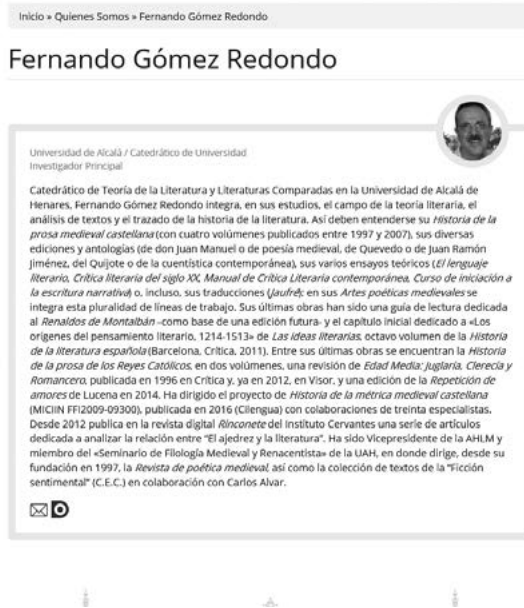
Inicio » Quienes Somos » Fernando Gómez Redondo

Fernando Gómez Redondo

Universidad de Alcalá / Catedrático de Universidad
Investigador Principal

Catedrático de Teoría de la Literatura y Literaturas Comparadas en la Universidad de Alcalá de Henares, Fernando Gómez Redondo integra, en sus estudios, el campo de la teoría literaria, el análisis de textos y el trazado de la historia de la literatura. Así deben entenderse su Historia de la prosa medieval castellana (con cuatro volúmenes publicados entre 1997 y 2007), sus diversas ediciones y antologías (de don Juan Manuel o de poesía medieval, de Quevedo o de Juan Ramón Jiménez, del Quijote o de la cuentística contemporánea), sus varios ensayos teóricos (El lenguaje literario, Crítica literaria del siglo XX, Manual de Crítica Literaria contemporánea, Curso de iniciación a la escritura narrativa) o, incluso, sus traducciones (Jaufré); en sus Artes poéticas medievales se integra esta pluralidad de líneas de trabajo. Sus últimas obras han sido una guía de lectura dedicada al Renaldos de Montalbán –como base de una edición futura- y el capítulo inicial dedicado a «Los orígenes del pensamiento literario, 1214-1513» de Las ideas literarias, octavo volumen de la Historia de la literatura española (Barcelona, Crítica, 2011). Entre sus últimas obras se encuentran la Historia de la prosa de los Reyes Católicos, en dos volúmenes, una revisión de Edad Media: Juglaría, Clerecía y Romancero, publicada en 1996 en Crítica y, ya en 2012, en Visor, y una edición de la Repetición de amores de Lucena en 2014. Ha dirigido el proyecto de Historia de la métrica medieval castellana (MICIIN FFI2009-09300), publicada en 2016 (Cilengua) con colaboraciones de treinta especialistas. Desde 2012 publica en la revista digital Rinconete del Instituto Cervantes una serie de artículos dedicada a analizar la relación entre "El ajedrez y la literatura". Ha sido Vicepresidente de la AHLM y miembro del «Seminario de Filología Medieval y Renacentista» de la UAH, en donde dirige, desde su fundación en 1997, la Revista de poética medieval, así como la colección de textos de la "Ficción sentimental" (C.E.C.) en colaboración con Carlos Alvar.